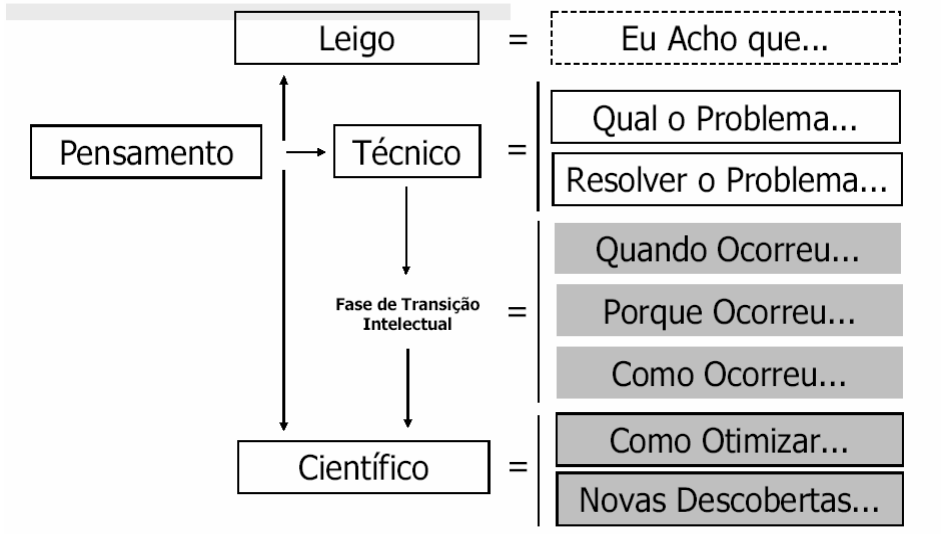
Leigo = Eu Acho que...

Pensamento

Técnico = Qual o Problema...

Resolver o Problema...

Fase de Transição Intelectual = Quando Ocorreu...

Porque Ocorreu...

Como Ocorreu...

Científico = Como Otimizar...

Novas Descobertas...